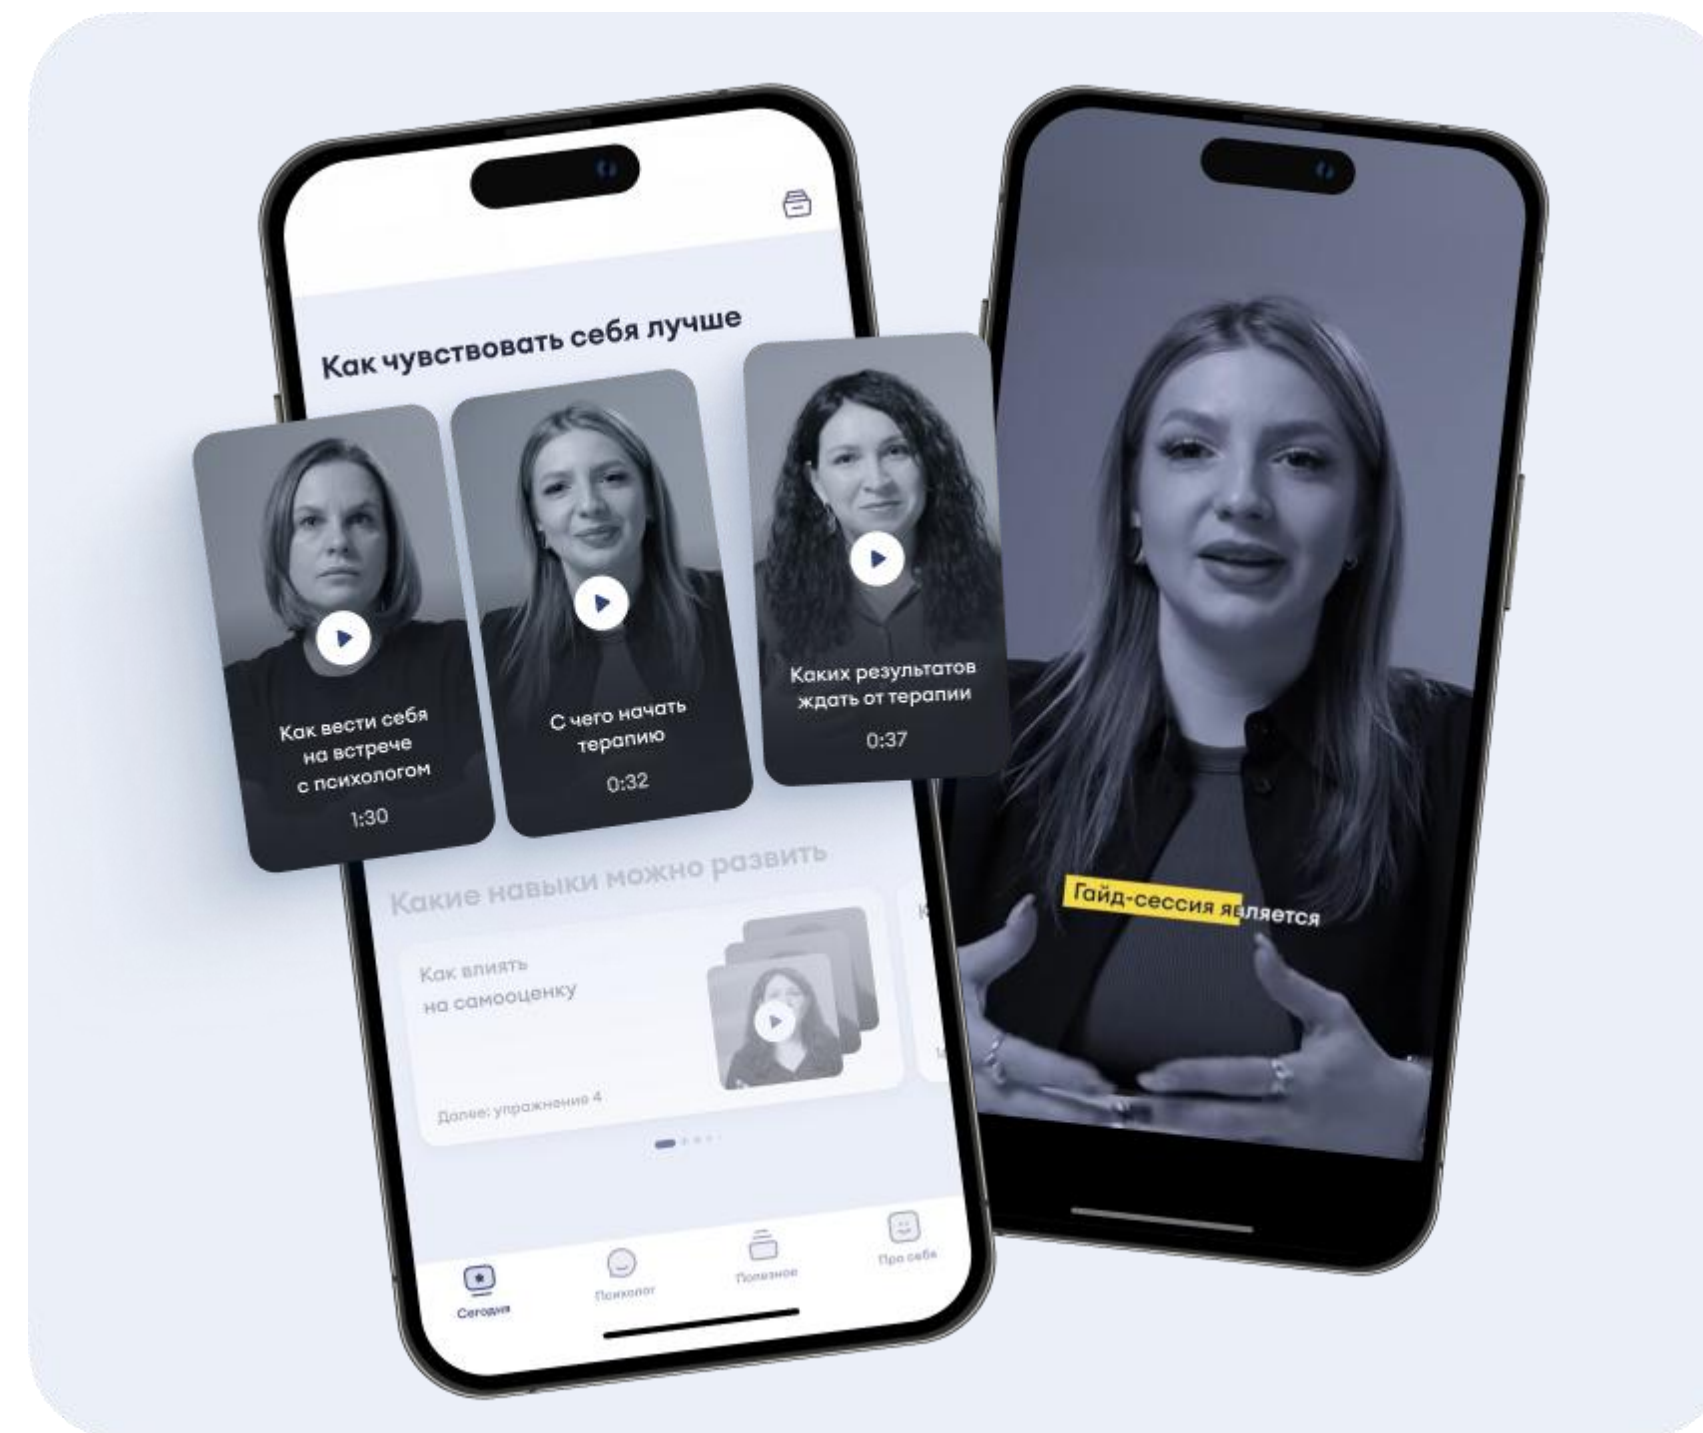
Как чувствовать себя лучше

Как вести себя на встрече с психологом
1:30

С чего начать терапию
0:32

Каких результатов ждать от терапии
0:37

Какие навыки можно развить

Как влиять на самооценку

Далее: упражнение 4

Сегодня

Психолог

Полезное

Про себя

Гайд-сессия является